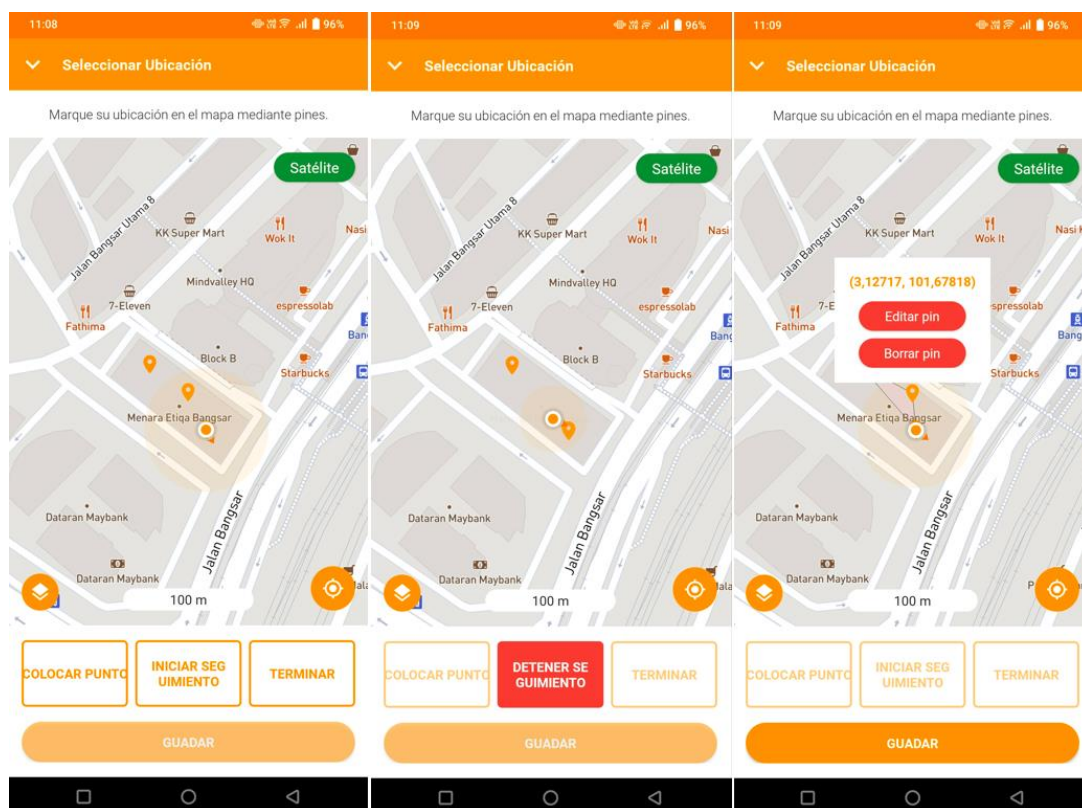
11:08
96%
Seleccionar Ubicación

Marque su ubicación en el mapa mediante pines.

Satélite
Jalan Bangsar Utama 8
KK Super Mart
Wok It
Nasi
Mindvalley HQ
7-Eleven
espressolab
Fathima
Ban
Block B
Starbucks
Menara Etiqa Bangsar
Dataran Maybank
Jalan Bangsar
Dataran Maybank
100 m

COLOCAR PUNTO
INICIAR SEGUIMIENTO
TERMINAR
GUADAR

11:09
96%
Seleccionar Ubicación

Marque su ubicación en el mapa mediante pines.

Satélite
Jalan Bangsar Utama 8
KK Super Mart
Wok It
Nasi
Mindvalley HQ
7-Eleven
espressolab
Fathima
Bang
Block B
Starbucks
Dataran Maybank
Jalan Bangsar
Dataran Maybank
100 m

COLOCAR PUNTO
DETENER SEGUIMIENTO
TERMINAR
GUADAR

11:09
96%
Seleccionar Ubicación

Marque su ubicación en el mapa mediante pines.

Satélite
Jalan Bangsar Utama 8
KK Super Mart
Wok It
Nasi
(3,12717, 101,67818)
Editar pin
Borrar pin
7-E
espressolab
Fathima
Bang
Starbucks
Menara Etiqa Bangsar
Dataran Maybank
Jalan Bangsar
Dataran Maybank
100 m

COLOCAR PUNTO
INICIAR SEGUIMIENTO
TERMINAR
GUADAR